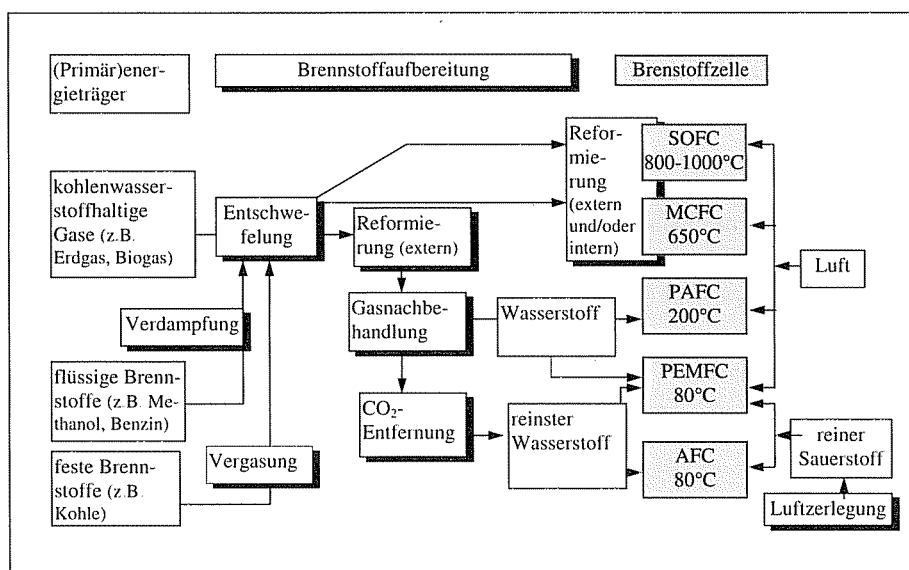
(Primär)energieträger

Brennstoffaufbereitung

Brenstoffzelle

kohlenwasserstoffhaltige Gase (z.B. Erdgas, Biogas)

Entschwefelung

Reformierung (extern)

Reformierung (extern und/oder intern)

SOFC 800-1000°C

MCFC 650°C

Luft

Verdampfung

Gasnachbehandlung

Wasserstoff

PAFC 200°C

PEMFC 80°C

flüssige Brennstoffe (z.B. Methanol, Benzin)

$CO_2$-Entfernung

reinster Wasserstoff

feste Brennstoffe (z.B. Kohle)

Vergasung

AFC 80°C

reiner Sauerstoff

Luftzerlegung